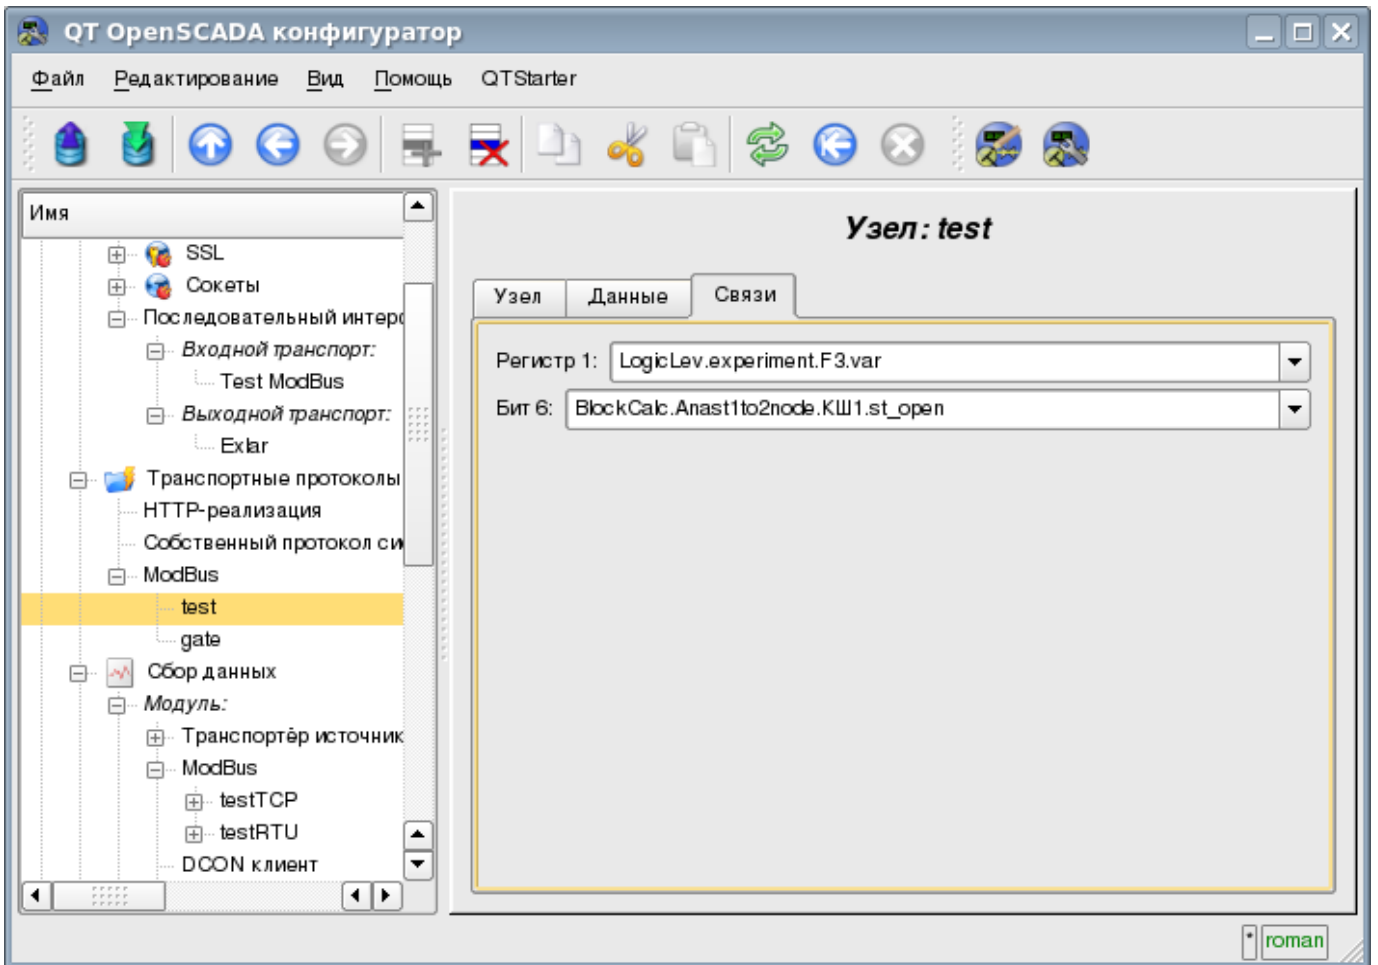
QT OpenSCADA конфигуратор

Файл Редактирование Вид Помощь QTStarter

Имя

SSL
Сокеты
Последовательный интерф
Входной транспорт:
Test ModBus
Выходной транспорт:
Exlar
Транспортные протоколы
HTTP-реализация
Собственный протокол си
ModBus
test
gate
Сбор данных
Модуль:
Транспортёр источник
ModBus
testTCP
testRTU
DCON клиент

Узел: test

Узел | Данные | Связи

Регистр 1: LogicLev.experiment.F3.var
Бит 6: BlockCalc.Anast1to2node.КШ1.st_open

roman